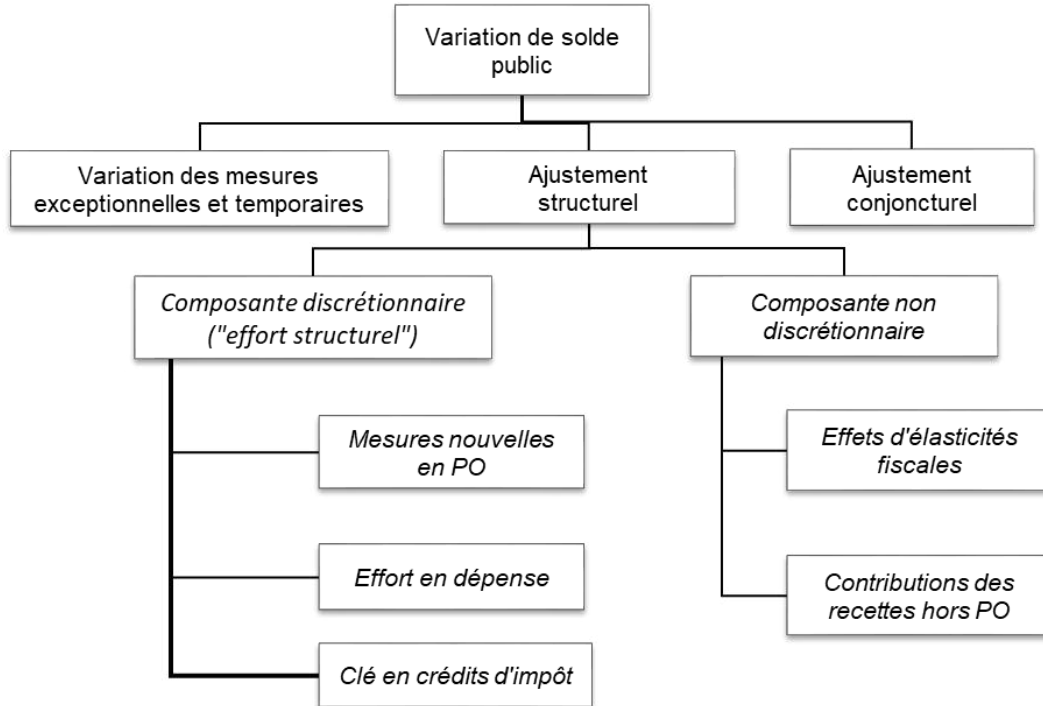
Variation de solde public

Variation des mesures exceptionnelles et temporaires

Ajustement structurel

Ajustement conjoncturel

Composante discrétionnaire ("effort structurel")

Composante non discrétionnaire

Mesures nouvelles en PO

Effort en dépense

Clé en crédits d'impôt

Effets d'élasticités fiscales

Contributions des recettes hors PO